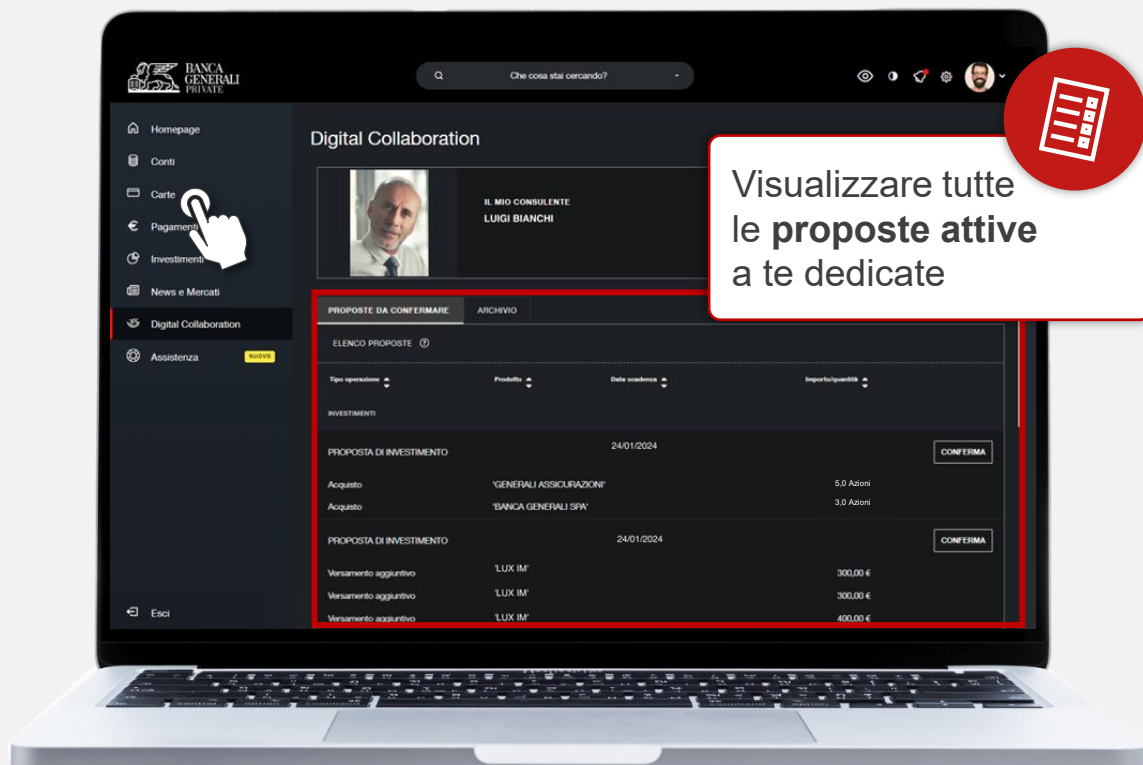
BANCA GENERALI PRIVATE

Che cosa stai cercando?

Homepage
Conti
Carte
Pagamenti
Investimenti
News e Mercati
Digital Collaboration
Assistenza NUOVO

Esci

Digital Collaboration

IL MIO CONSULENTE
LUIGI BIANCHI

Visualizzare tutte le **proposte attive** a te dedicate

PROPOSTE DA CONFERMARE ARCHIVIO

ELENCO PROPOSTE

| Tipo operazione | Prodotto | Data scadenza | Importo/quantità | |
|---|---|---|---|---|
| INVESTIMENTI | | | | |
| PROPOSTA DI INVESTIMENTO | | 24/01/2024 | | CONFERMA |
| Acquisto | 'GENERALI ASSICURAZIONI' | | 5,0 Azioni | |
| Acquisto | 'BANCA GENERALI SPA' | | 3,0 Azioni | |
| PROPOSTA DI INVESTIMENTO | | 24/01/2024 | | CONFERMA |
| Versamento aggiuntivo | 'LUX IM' | | 300,00 € | |
| Versamento aggiuntivo | 'LUX IM' | | 300,00 € | |
| Versamento aggiuntivo | 'LUX IM' | | 400,00 € | |